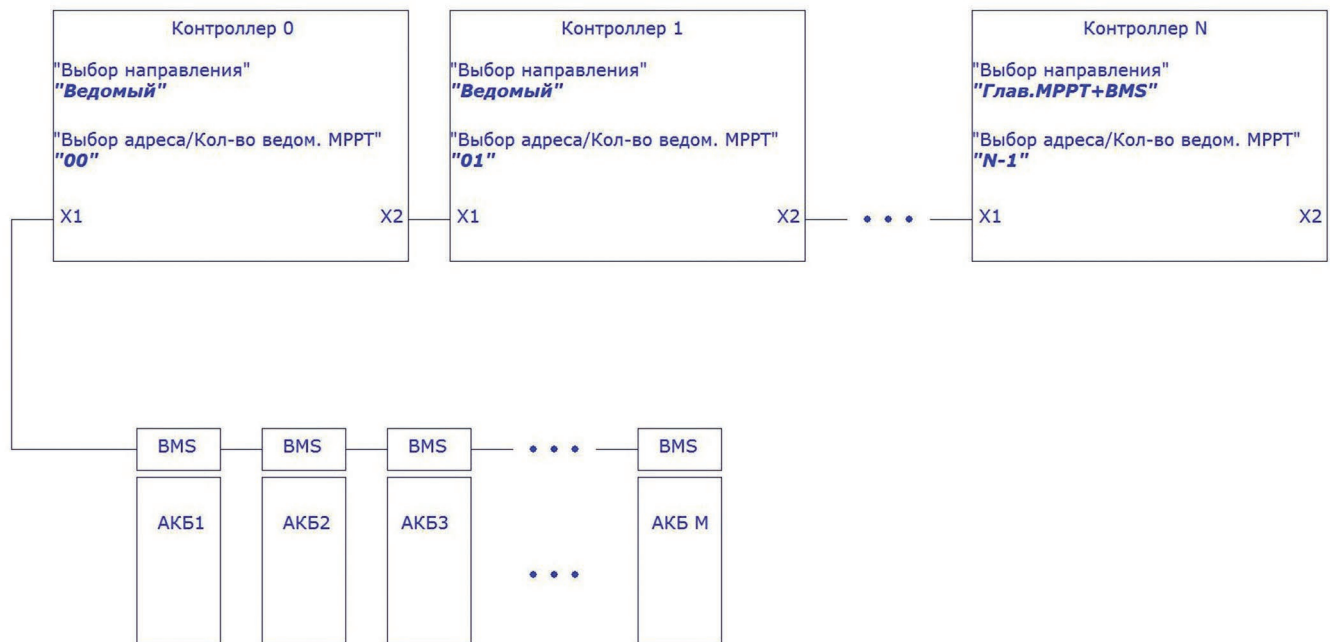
Контроллер 0

"Выбор направления"
*"Ведомый"*

"Выбор адреса/Кол-во ведом. MPPT"
*"00"*

X1 X2

Контроллер 1

"Выбор направления"
*"Ведомый"*

"Выбор адреса/Кол-во ведом. MPPT"
*"01"*

X1 X2

• • •

Контроллер N

"Выбор направления"
*"Глав.MPPT+BMS"*

"Выбор адреса/Кол-во ведом. MPPT"
*"N-1"*

X1 X2

BMS BMS BMS • • • BMS

АКБ1 АКБ2 АКБ3 • • • АКБ М